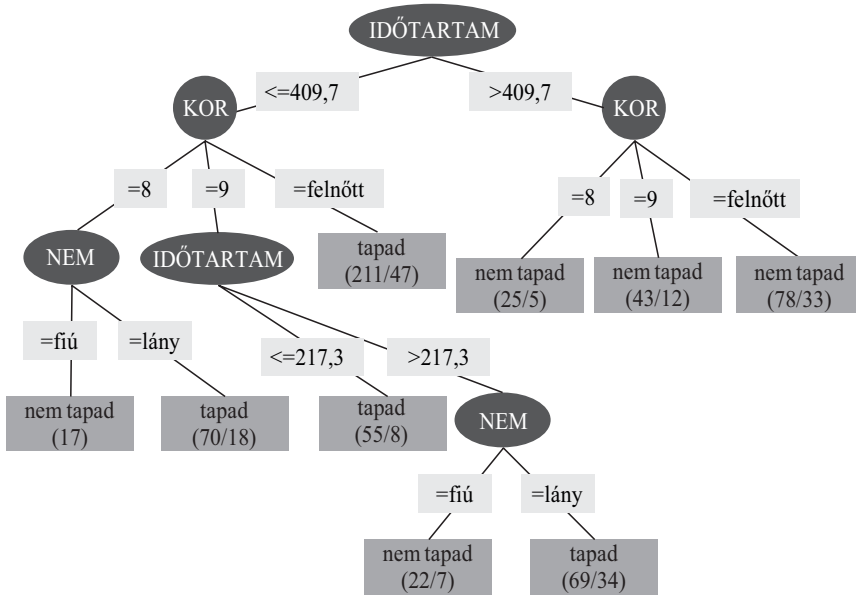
IDŐTARTAM

<=409,7

>409,7

KOR

KOR

=8

=9

=felnőtt

=8

=9

=felnőtt

NEM

IDŐTARTAM

tapad (211/47)

nem tapad (25/5)

nem tapad (43/12)

nem tapad (78/33)

=fiú

=lány

<=217,3

>217,3

nem tapad (17)

tapad (70/18)

tapad (55/8)

NEM

=fiú

=lány

nem tapad (22/7)

tapad (69/34)